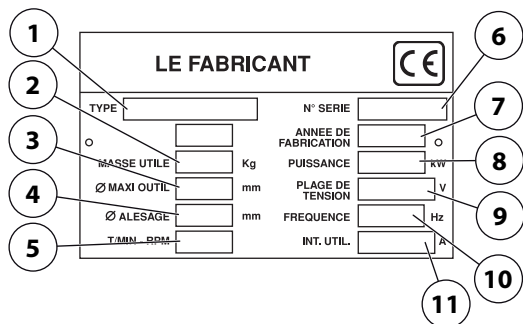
1

LE FABRICANT

CE

6

2

TYPE

N° SERIE

7

3

ANNEE DE FABRICATION

MASSE UTILE

Kg

PUISSANCE

kW

8

4

Ø MAXI OUTIL

mm

PLAGE DE TENSION

V

9

Ø ALESAGE

mm

FREQUENCE

Hz

5

T/MIN - RPM

INT. UTIL.

A

10

11